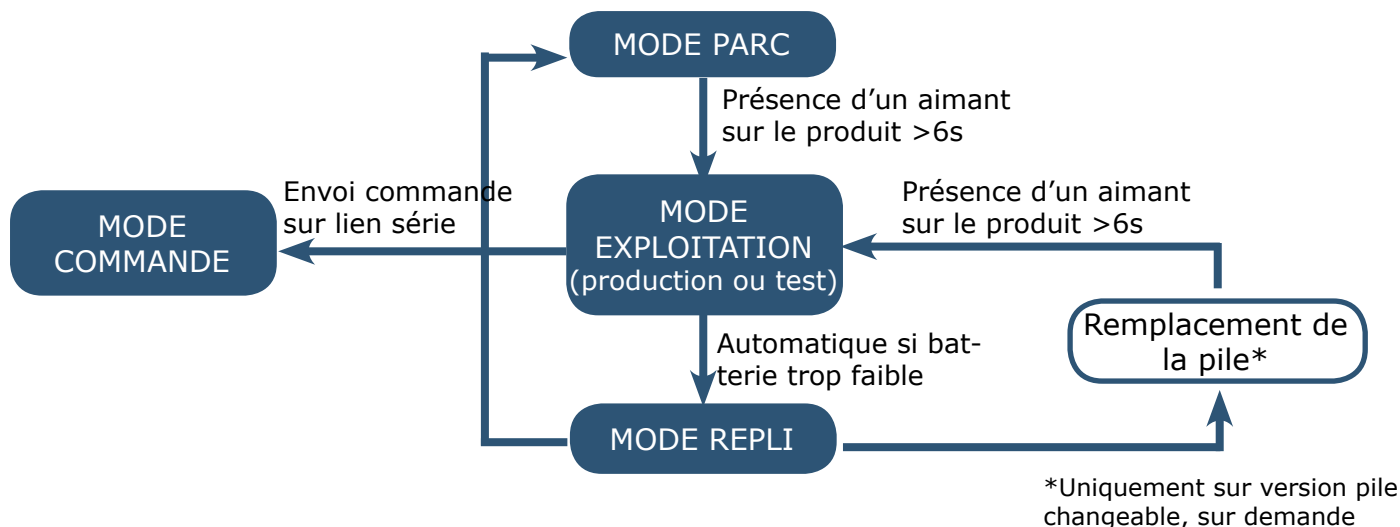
MODE PARC

Présence d’un aimant sur le produit >6s

Envoi commande sur lien série

MODE COMMANDE

MODE EXPLOITATION (production ou test)

Présence d’un aimant sur le produit >6s

Automatique si batterie trop faible

Remplacement de la pile*

MODE REPLI

*Uniquement sur version pile changeable, sur demande